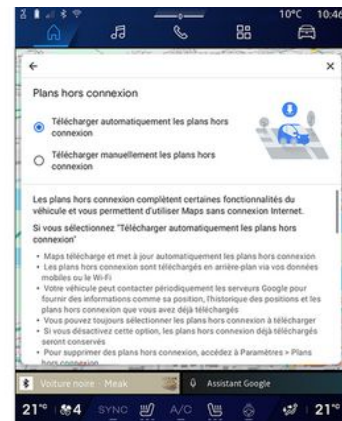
10°C 10:46

←
×

Plans hors connexion

Télécharger automatiquement les plans hors connexion

Télécharger manuellement les plans hors connexion

Les plans hors connexion complètent certaines fonctionnalités du véhicule et vous permettent d'utiliser Maps sans connexion Internet.

Si vous sélectionnez "Télécharger automatiquement les plans hors connexion"

• Maps télécharge et met à jour automatiquement les plans hors connexion
• Les plans hors connexion sont téléchargés en arrière-plan via vos données mobiles ou le Wi-Fi
• Votre véhicule peut contacter périodiquement les serveurs Google pour fournir des informations comme sa position, l'historique des positions et les plans hors connexion que vous avez déjà téléchargés
• Vous pouvez toujours sélectionner les plans hors connexion à télécharger
• Si vous désactivez cette option, les plans hors connexion déjà téléchargés seront conservés
• Pour supprimer des plans hors connexion, accédez à Paramètres > Plans hors connexion

Voiture noire · Meak
Assistant Google

21° 4 SYNC A/C 21°